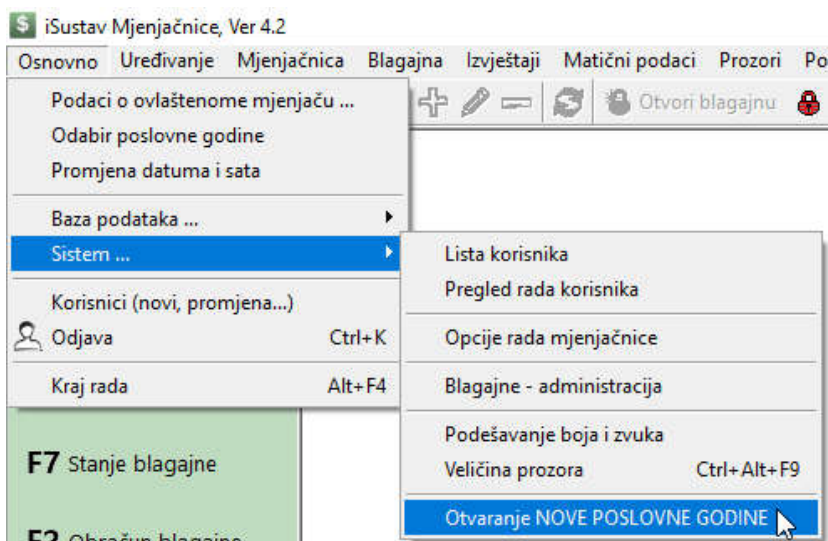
iSustav Mjenjačnice, Ver 4.2

Osnovno Uređivanje Mjenjačnica Blagajna Izvještaji Matični podaci Prozori Po

Podaci o ovlaštenome mjenjaču ...
Odabir poslovne godine
Promjena datuma i sata
Baza podataka ...
Sistem ...
Korisnici (novi, promjena...)
Odjava Ctrl+K
Kraj rada Alt+F4

Otvori blagajnu

Lista korisnika
Pregled rada korisnika
Opcije rada mjenjačnice
Blagajne - administracija
Podešavanje boja i zvuka
Veličina prozora Ctrl+Alt+F9
Otvaranje NOVE POSLOVNE GODINE

F7 Stanje blagajne

F2 Obračun blagajne